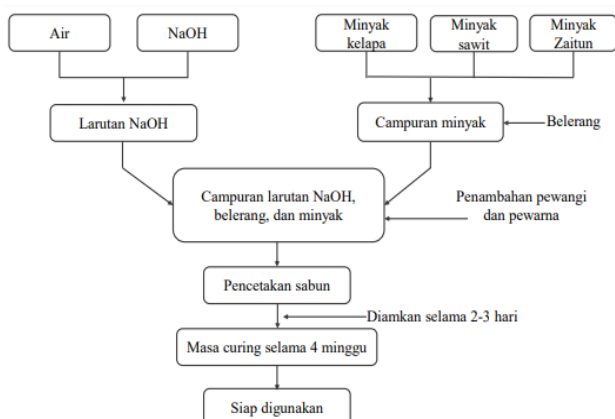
Air

NaOH

Minyak kelapa

Minyak sawit

Minyak Zaitun

Larutan NaOH

Campuran minyak

Belerang

Campuran larutan NaOH, belerang, dan minyak

Penambahan pewangi dan pewarna

Pencetakan sabun

Diamkan selama 2-3 hari

Masa curing selama 4 minggu

Siap digunakan